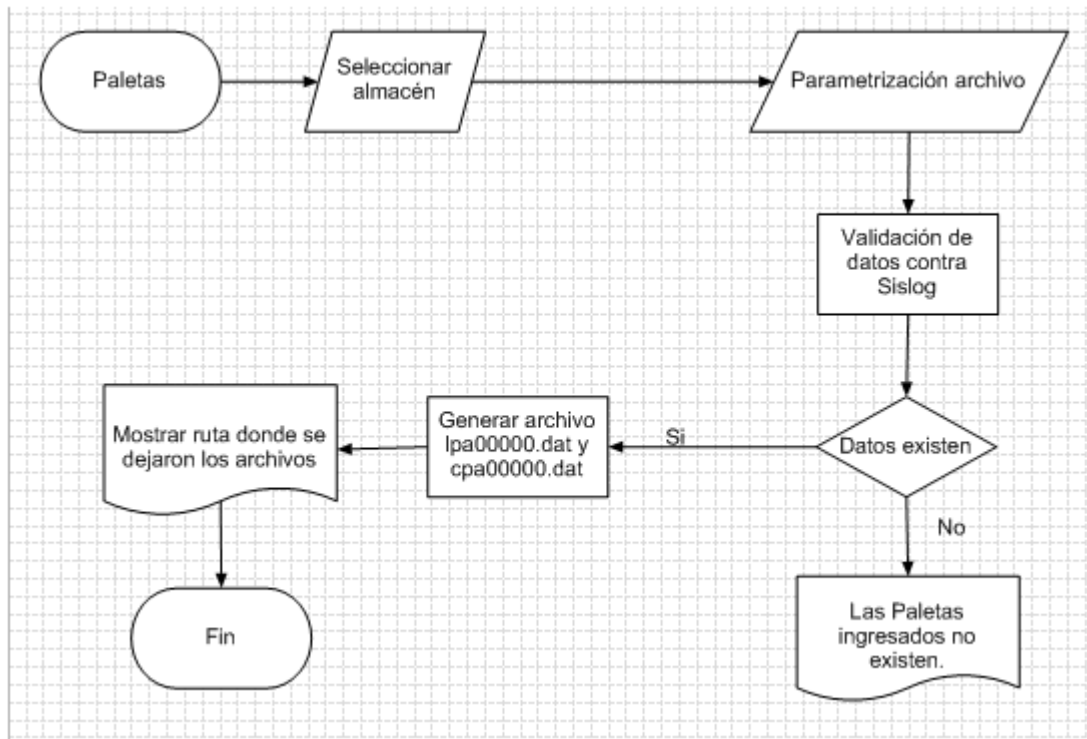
Paletas

Seleccionar almacén

Parametrización archivo

Validación de datos contra Sislog

Datos existen

Si

Generar archivo lpa00000.dat y cpa00000.dat

Mostrar ruta donde se dejaron los archivos

Fin

No

Las Paletas ingresados no existen.